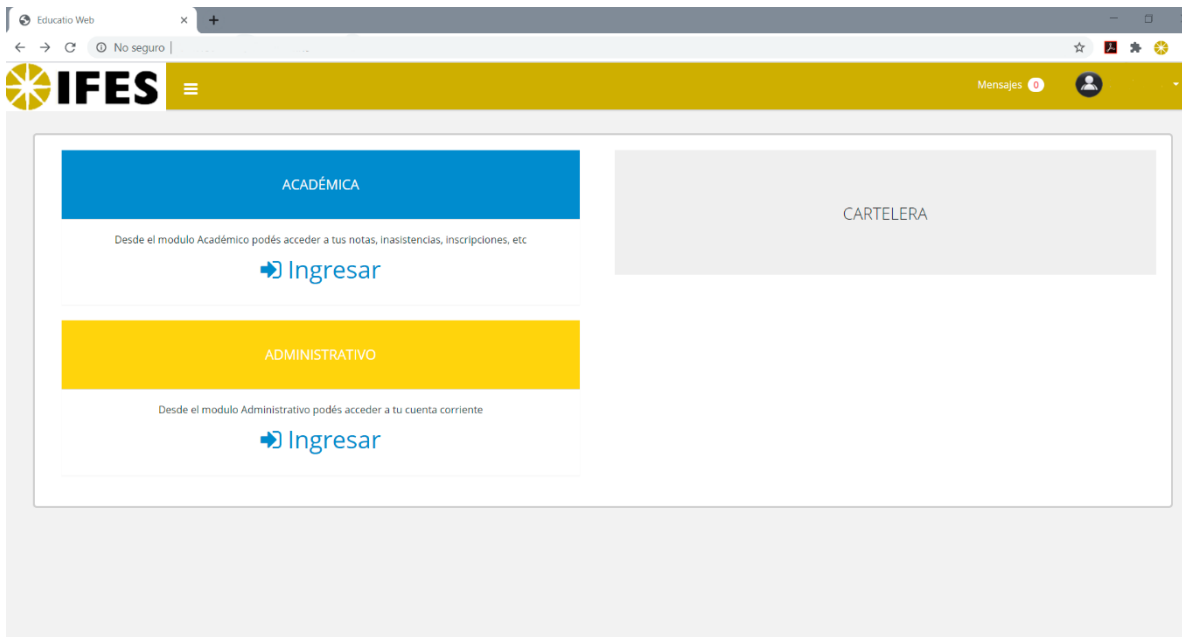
Educatio Web

No seguro |

IFES

Mensajes 0

ACADÉMICA

Desde el modulo Académico podés acceder a tus notas, inasistencias, inscripciones, etc

Ingresar

ADMINISTRATIVO

Desde el modulo Administrativo podés acceder a tu cuenta corriente

Ingresar

CARTELERA